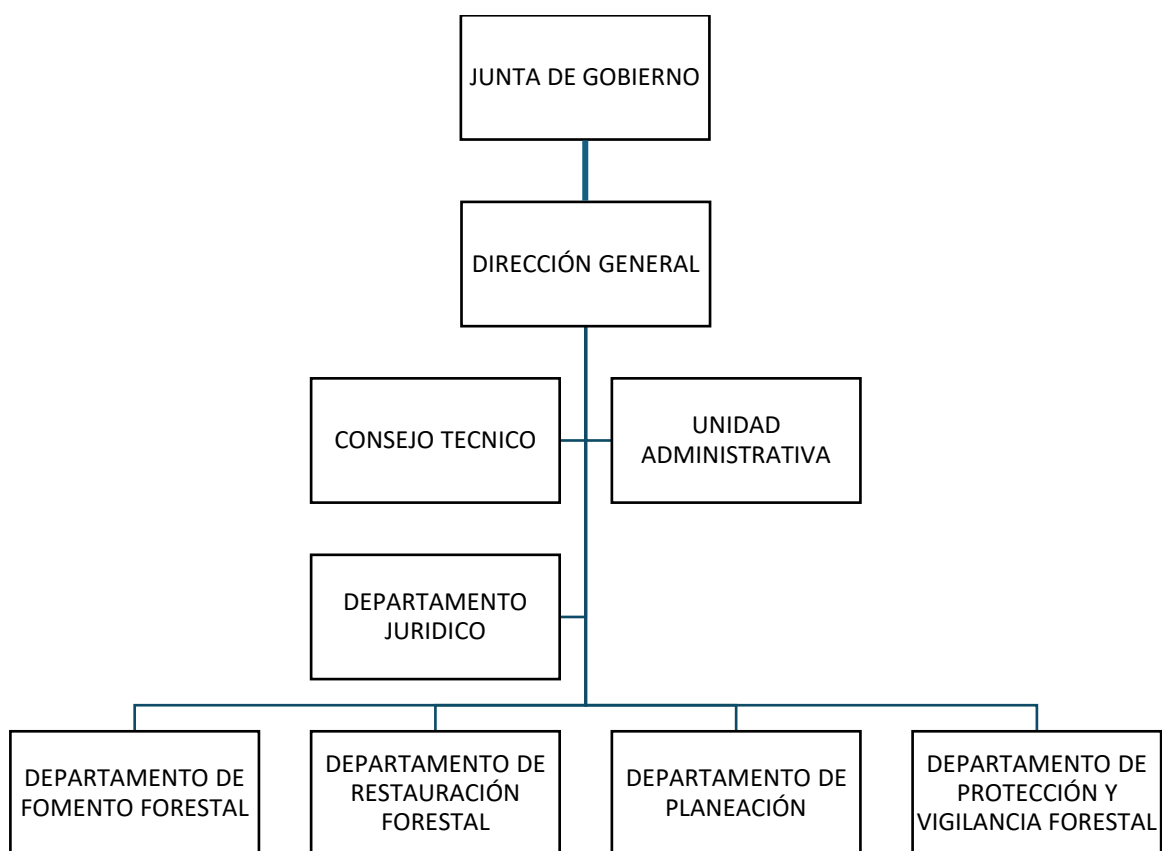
JUNTA DE GOBIERNO

DIRECCIÓN GENERAL

CONSEJO TECNICO

UNIDAD ADMINISTRATIVA

DEPARTAMENTO JURIDICO

DEPARTAMENTO DE FOMENTO FORESTAL

DEPARTAMENTO DE RESTAURACIÓN FORESTAL

DEPARTAMENTO DE PLANEACIÓN

DEPARTAMENTO DE PROTECCIÓN Y VIGILANCIA FORESTAL